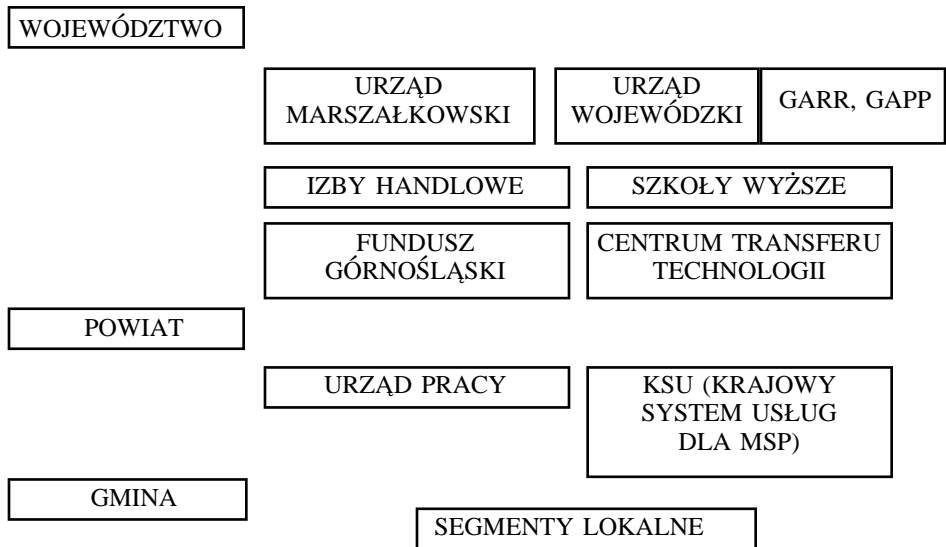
WOJEWÓDZTWO

URZĄD MARSZAŁKOWSKI

URZĄD WOJEWÓDZKI

GARR, GAPP

IZBY HANDLOWE

SZKOŁY WYŻSZE

FUNDUSZ GÓRNOŚLĄSKI

CENTRUM TRANSFERU TECHNOLOGII

POWIAT

URZĄD PRACY

KSU (KRAJOWY SYSTEM USŁUG DLA MSP)

GMINA

SEGMENTY LOKALNE